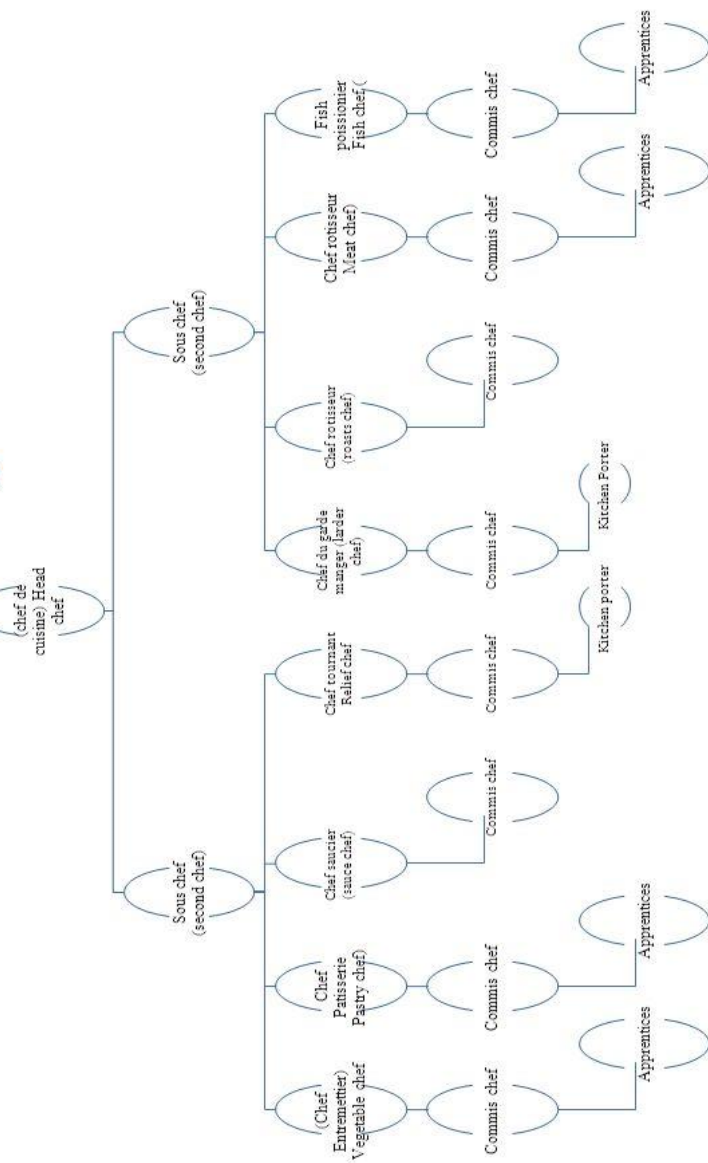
(chef dè cuisine) Head chef

Sous chef (second chef)

Sous chef (second chef)

(Chef Entremettier) Vegetable chef

Commis chef

Apprentices

Chef Patisserie Pastry chef)

Commis chef

Apprentices

Chef saucier (sauce chef)

Commis chef

Chef tournant Relief chef

Commis chef

Kitchen porter

Chef du garde manger (larder chef)

Commis chef

Kitchen Porter

Chef rotisseur (roasts chef)

Commis chef

Chef rotisseur Meat chef)

Commis chef

Apprentices

Fish poissonier Fish chef (

Commis chef

Apprentices